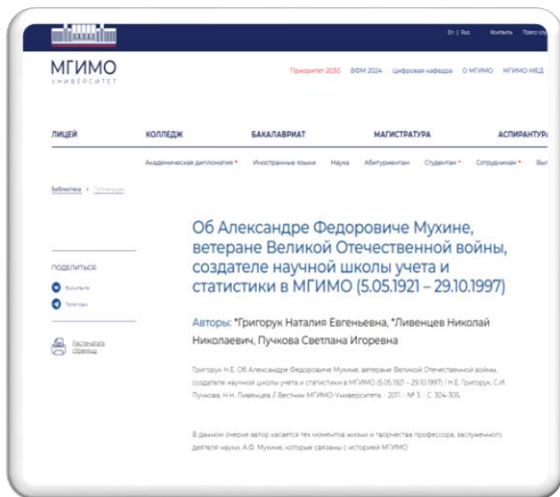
En | Rus Контакты Пресс-слу

МГИМО
УНИВЕРСИТЕТ

Приоритет-2030 ВФМ 2024 Цифровая кафедра О МГИМО МГИМО-МЕД

ЛИЦЕЙ КОЛЛЕДЖ БАКАЛАВРИАТ МАГИСТРАТУРА АСПИРАНТУРА

Академическая дипломатия Иностранные языки Наука Абитуриентам Студентам Сотрудникам Вы

Библиотека > Публикации

Об Александре Федоровиче Мухине, ветеране Великой Отечественной войны, создателе научной школы учета и статистики в МГИМО (5.05.1921 – 29.10.1997)

ПОДЕЛИТЬСЯ

ВКонтакте

Телеграм

Распечатать страницу

Авторы: *Григорук Наталия Евгеньевна, *Ливенцев Николай Николаевич, Пучкова Светлана Игоревна

Григорук Н.Е. Об Александре Федоровиче Мухине, ветеране Великой Отечественной войны, создателе научной школы учета и статистики в МГИМО (5.05.1921 – 29.10.1997) / Н.Е. Григорук, С.И. Пучкова, Н.Н. Ливенцев // Вестник МГИМО-Университета. - 2011. - № 3. - С. 304-305.

В данном очерке автор касается тех моментов жизни и творчества профессора, заслуженного деятеля науки, А.Ф. Мухина, которые связаны с историей МГИМО.